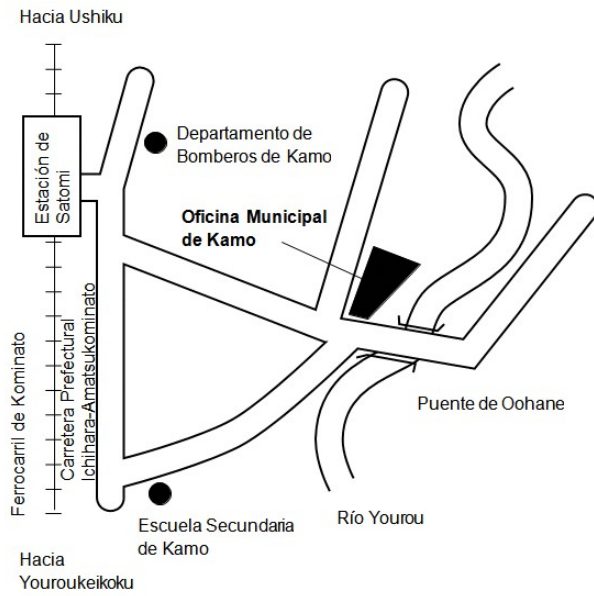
Hacia Ushiku

Estación de Satomi

Departamento de Bomberos de Kamo

Oficina Municipal de Kamo

Ferrocarril de Kominato

Carretera Prefectural Ichihara-Amatsukominato

Puente de Oohane

Escuela Secundaria de Kamo

Río Yourou

Hacia Youroukeikoku